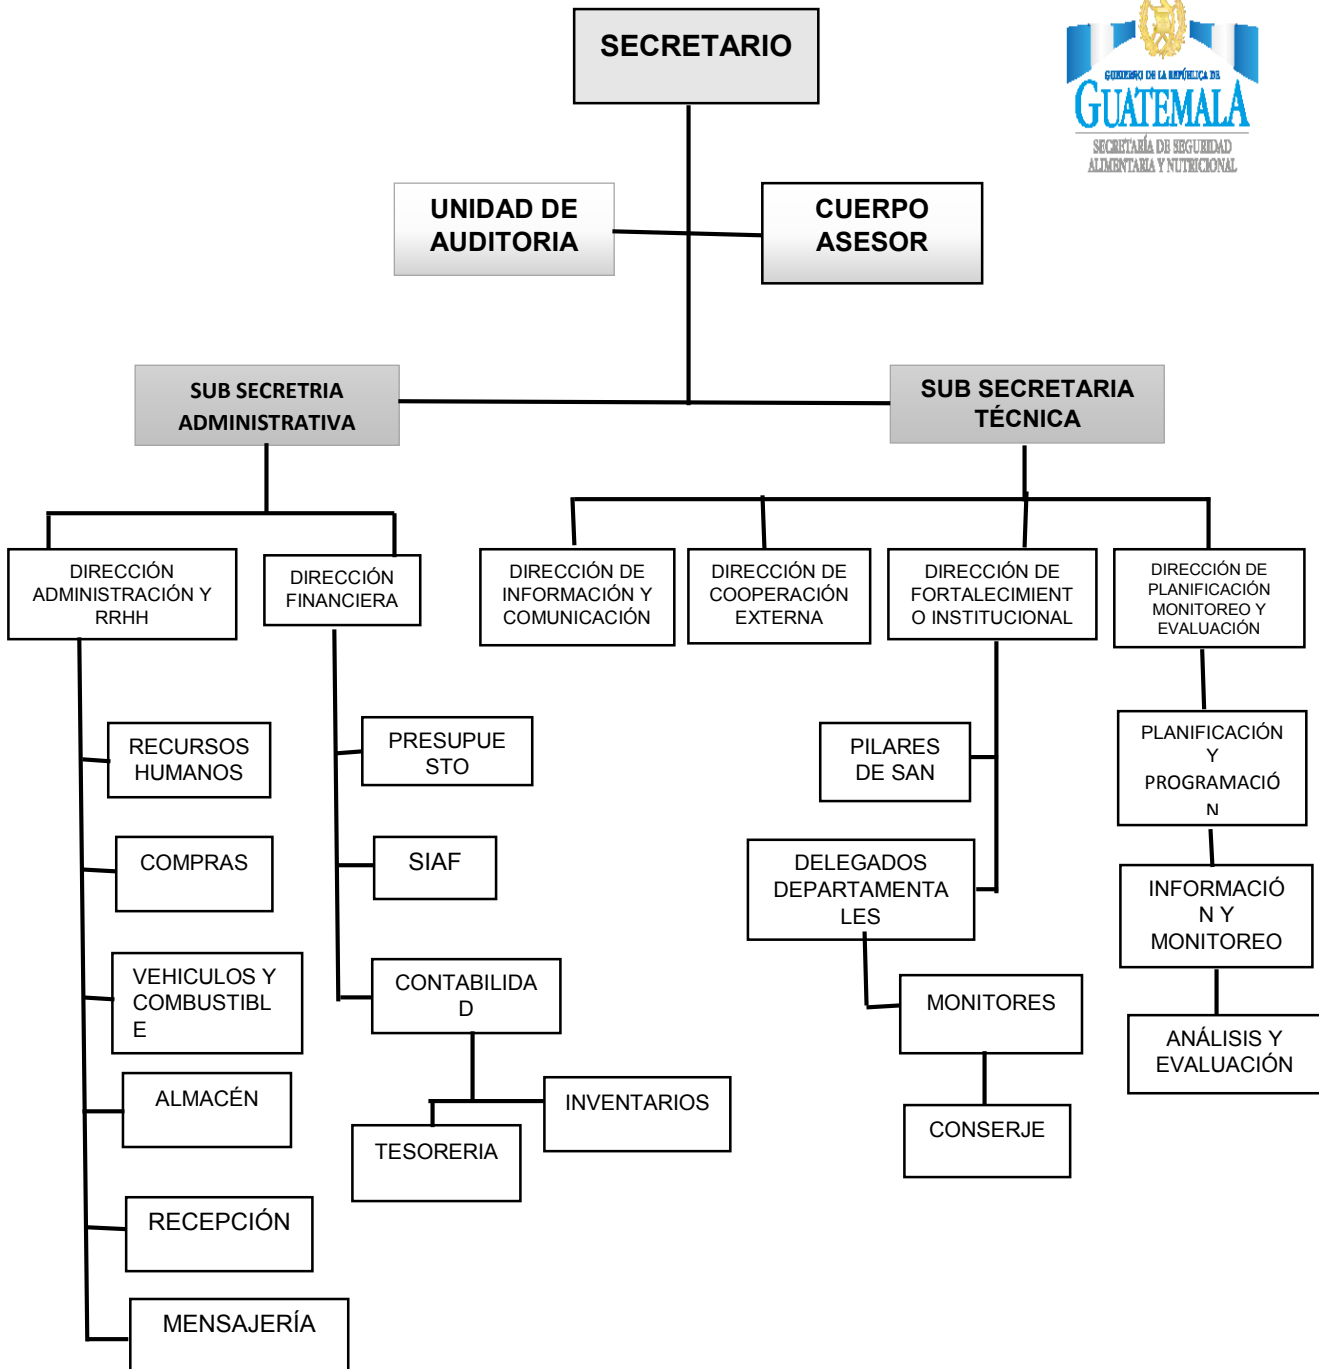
SECRETARIO

GOBIERNO DE LA REPÚBLICA DE
GUATEMALA
SECRETARÍA DE SEGURIDAD ALIMENTARIA Y NUTRICIONAL

UNIDAD DE AUDITORIA

CUERPO ASESOR

SUB SECRETRIA ADMINISTRATIVA

SUB SECRETARIA TÉCNICA

DIRECCIÓN ADMINISTRACIÓN Y RRHH

DIRECCIÓN FINANCIERA

DIRECCIÓN DE INFORMACIÓN Y COMUNICACIÓN

DIRECCIÓN DE COOPERACIÓN EXTERNA

DIRECCIÓN DE FORTALECIMIENTO INSTITUCIONAL

DIRECCIÓN DE PLANIFICACIÓN MONITOREO Y EVALUACIÓN

RECURSOS HUMANOS

COMPRAS

VEHICULOS Y COMBUSTIBLE

ALMACÉN

RECEPCIÓN

MENSAJERÍA

PRESUPUESTO

SIAF

CONTABILIDAD

INVENTARIOS

TESORERIA

PILARES DE SAN

DELEGADOS DEPARTAMENTALES

MONITORES

CONSERJE

PLANIFICACIÓN Y PROGRAMACIÓN

INFORMACIÓN Y MONITOREO

ANÁLISIS Y EVALUACIÓN